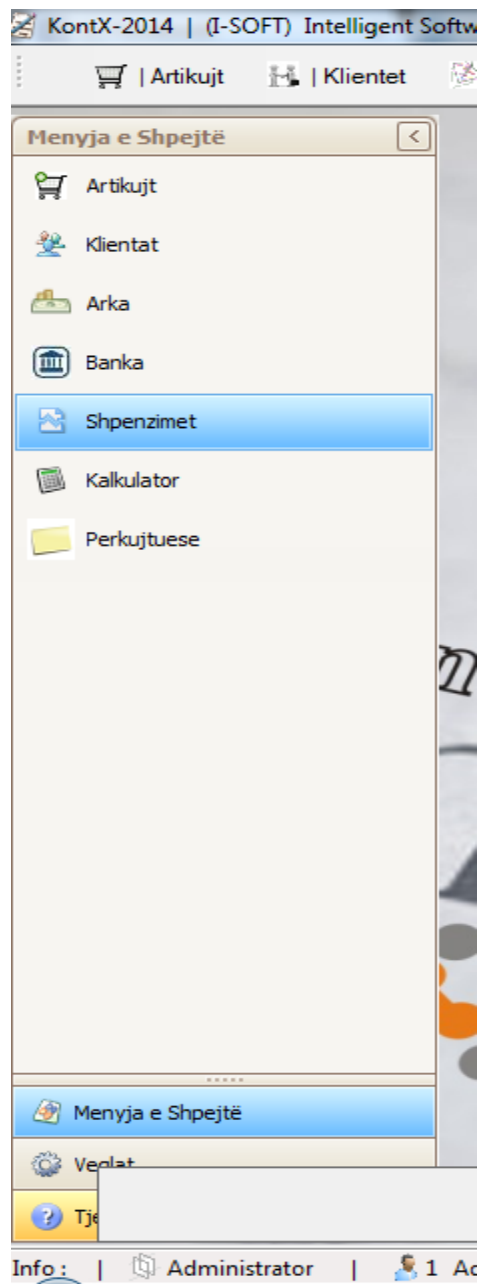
KontX-2014 | (I-SOFT) Intelligent Softw

| Artikujt | Klientet

Menyja e Shpejtë

Artikujt

Klientat

Arka

Banka

Shpenzimet

Kalkulator

Perkujtuese

Menyja e Shpejtë

Veglat

Tje

Info: | Administrator | 1 Ac